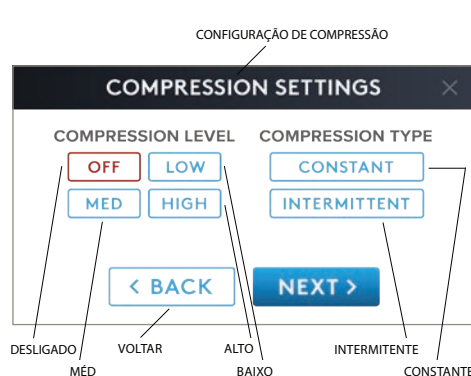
CONFIGURAÇÃO DE COMPRESSÃO

COMPRESSION SETTINGS

×

COMPRESSION LEVEL

OFF LOW

MED HIGH

COMPRESSION TYPE

CONSTANT

INTERMITTENT

< BACK

NEXT >

DESLIGADO

MÉD

VOLTAR

ALTO

BAIXO

INTERMITENTE

CONSTANTE